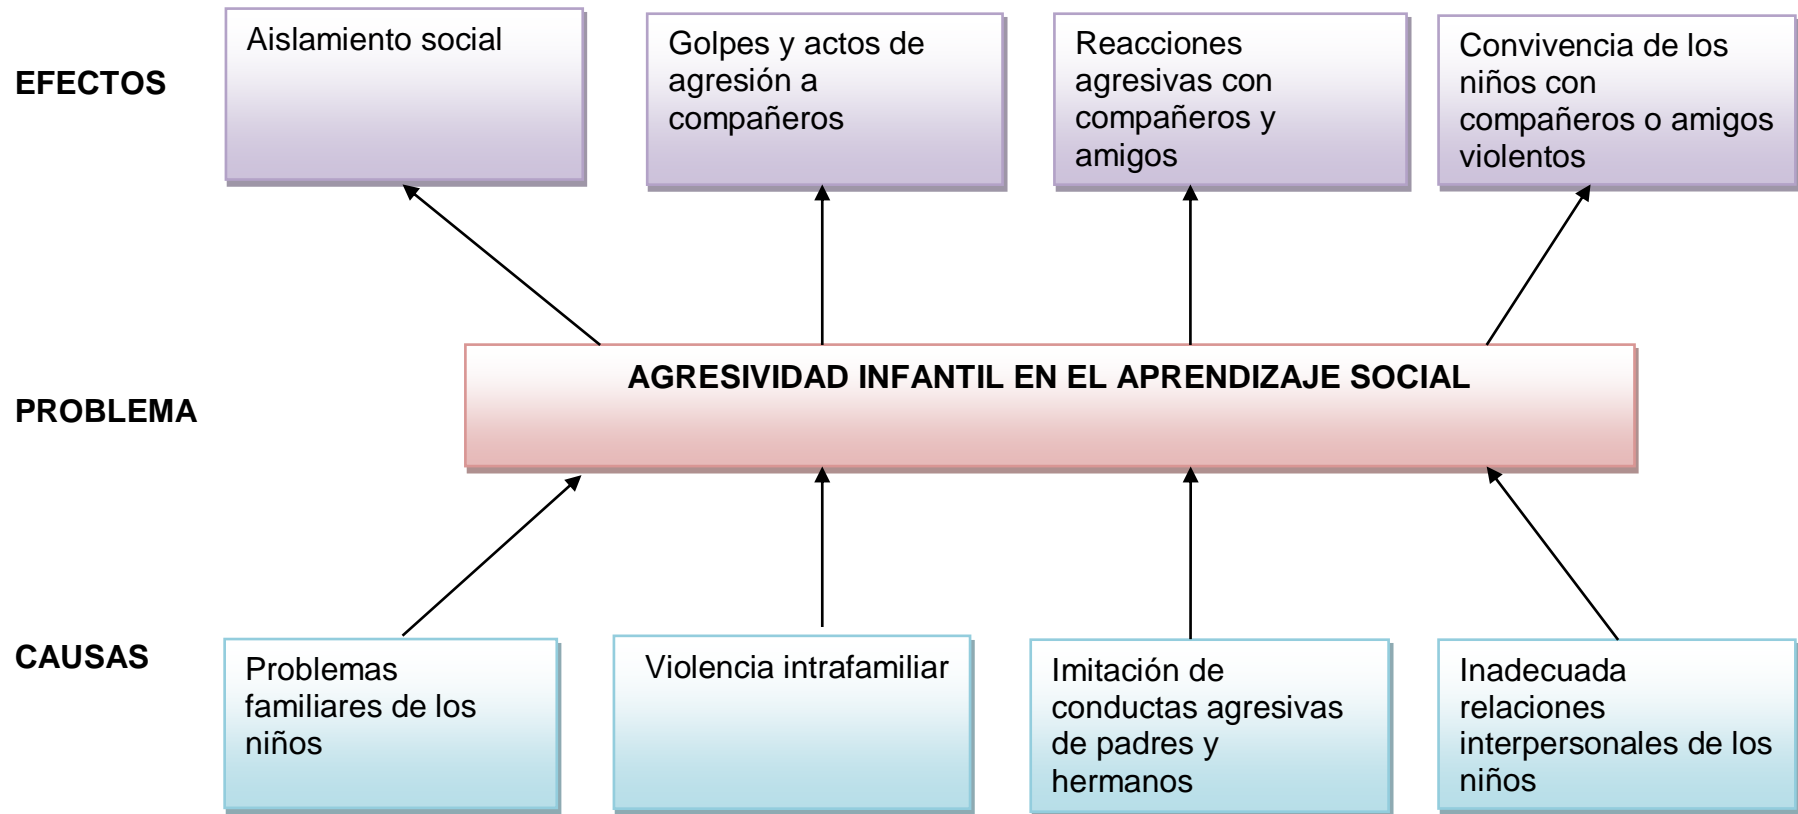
EFECTOS

Aislamiento social

Golpes y actos de agresión a compañeros

Reacciones agresivas con compañeros y amigos

Convivencia de los niños con compañeros o amigos violentos

PROBLEMA

AGRESIVIDAD INFANTIL EN EL APRENDIZAJE SOCIAL

CAUSAS

Problemas familiares de los niños

Violencia intrafamiliar

Imitación de conductas agresivas de padres y hermanos

Inadecuada relaciones interpersonales de los niños